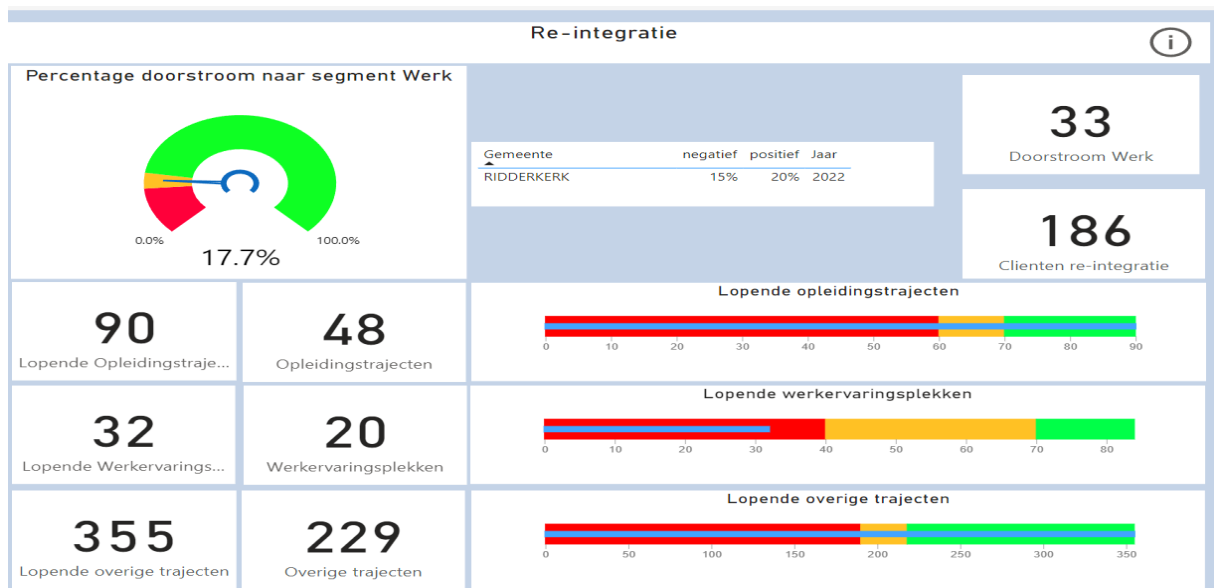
Re-integratie

Percentage doorstroom naar segment Werk

0.0%

100.0%

17.7%

| Gemeente | negatief | positief | Jaar |
|---|---|---|---|
| RIDDERKERK | 15% | 20% | 2022 |

33
Doorstroom Werk

186
Clienten re-integratie

90
Lopende Opleidingstraje...

48
Opleidingstrajecten

Lopende opleidingstrajecten
0 10 20 30 40 50 60 70 80 90

32
Lopende Werkervarings...

20
Werkervaringsplekken

Lopende werkervaringsplekken
0 10 20 30 40 50 60 70 80

355
Lopende overige trajecten

229
Overige trajecten

Lopende overige trajecten
0 50 100 150 200 250 300 350